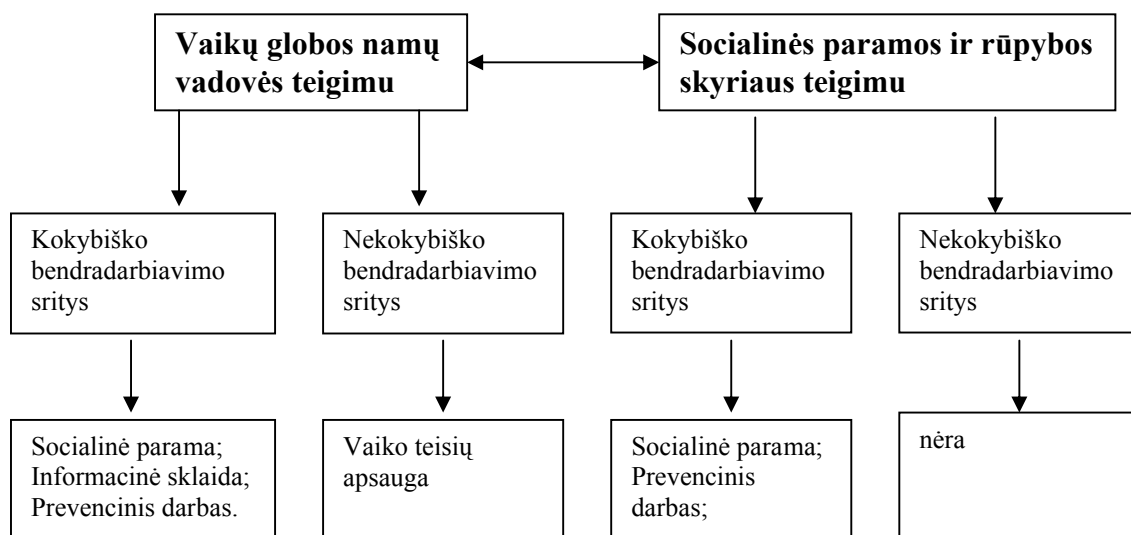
Vaikų globos namų vadovės teigimu

Socialinės paramos ir rūpybos skyriaus teigimu

Kokybiško bendradarbiavimo sritys

Nekokybiško bendradarbiavimo sritys

Kokybiško bendradarbiavimo sritys

Nekokybiško bendradarbiavimo sritys

Socialinė parama;
Informacinė sklaida;
Prevencinis darbas.

Vaiko teisių apsauga

Socialinė parama;
Prevencinis darbas;

nėra